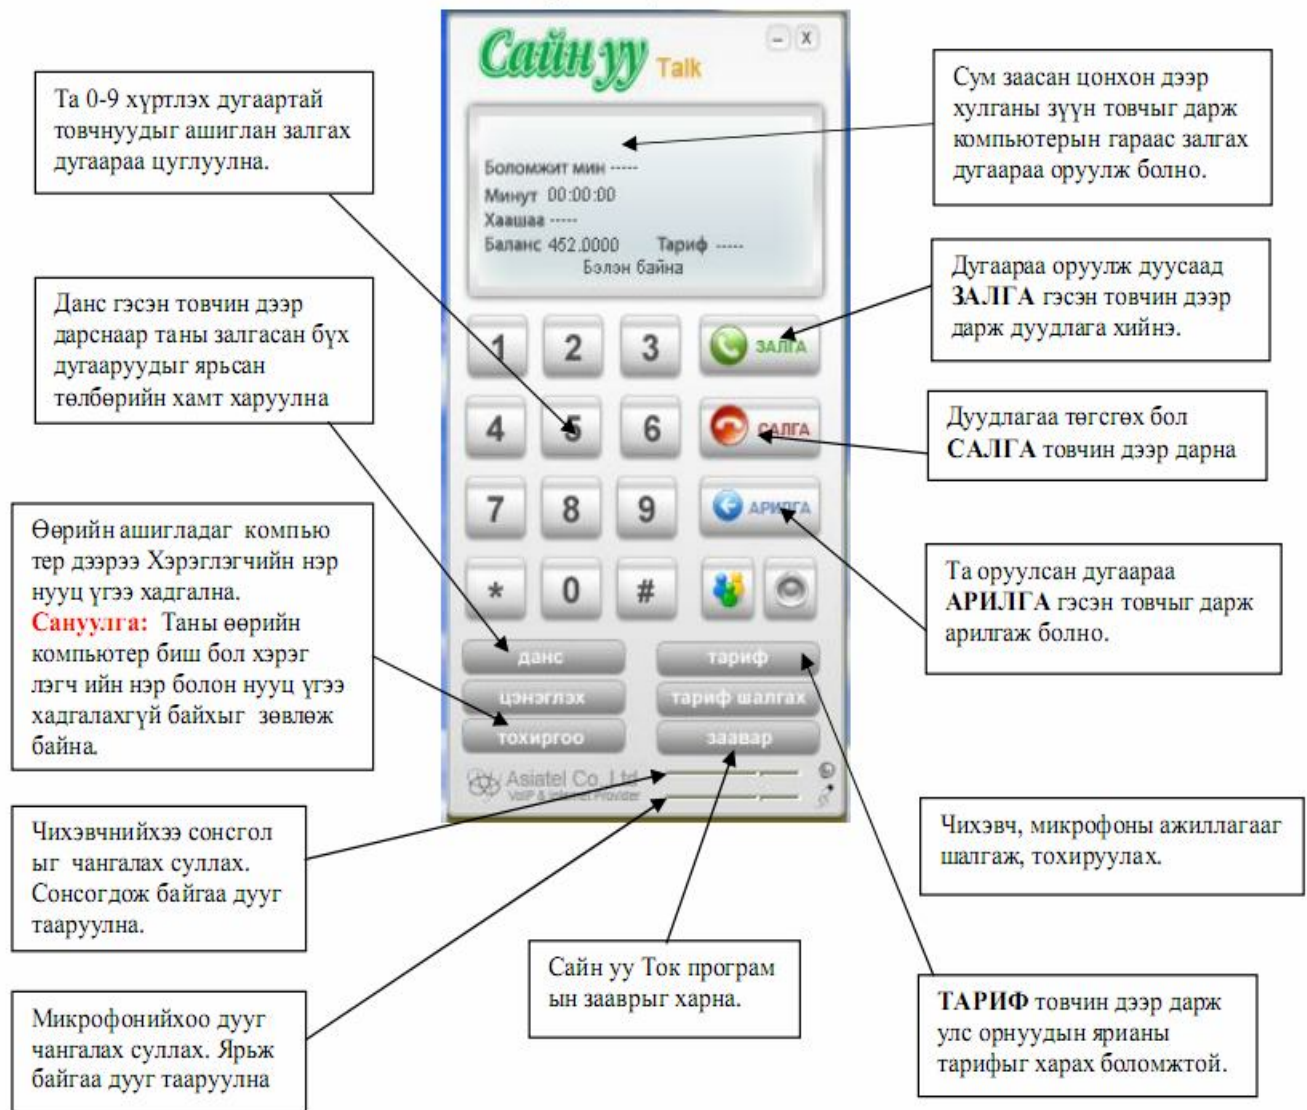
Сайн уу Talk

Та 0-9 хүртлэх дугаартай товчнуудыг ашиглан залгах дугаараа цуглуулна.

Сум заасан цонхон дээр хулганы зүүн товчыг дарж компьютерын гараас залгах дугаараа оруулж болно.

Боломжит мин -----
Минут 00:00:00
Хаашаа -----
Баланс 452.0000 Тариф -----
Бэлэн байна

Данс гэсэн товчин дээр дарснаар таны залгасан бүх дугааруудыг ярьсан төлбөрийн хамт харуулна

Дугаараа оруулж дуусаад **ЗАЛГА** гэсэн товчин дээр дарж дуудлага хийнэ.

1 2 3 ЗАЛГА
4 5 6 САЛГА
7 8 9 АРИЛГА
* 0 #

Дуудлагаа төгсгөх бол **САЛГА** товчин дээр дарна

Өөрийн ашигладаг компьютер дээрээ Хэрэглэгчийн нэр нууц үгээ хадгална.
**Сануулга:** Таны өөрийн компьютер биш бол хэрэглэгчийн нэр болон нууц үгээ хадгалахгүй байхыг зөвлөж байна.

Та оруулсан дугаараа **АРИЛГА** гэсэн товчыг дарж арилгаж болно.

данс тариф
цэнэглэх тариф шалгах
тохиргоо заавар

Asiatel Co., Ltd
VoIP & Internet Provider

Чихэвчнийхээ сонсголыг чангалах суллах. Сонсогдож байгаа дууг тааруулна.

Чихэвч, микрофоны ажиллагааг шалгаж, тохируулах.

Сайн уу Ток програмын зааврыг харна.

**ТАРИФ** товчин дээр дарж улс орнуудын ярианы тарифыг харах боломжтой.

Микрофонийхоо дууг чангалах суллах. Ярьж байгаа дууг тааруулна